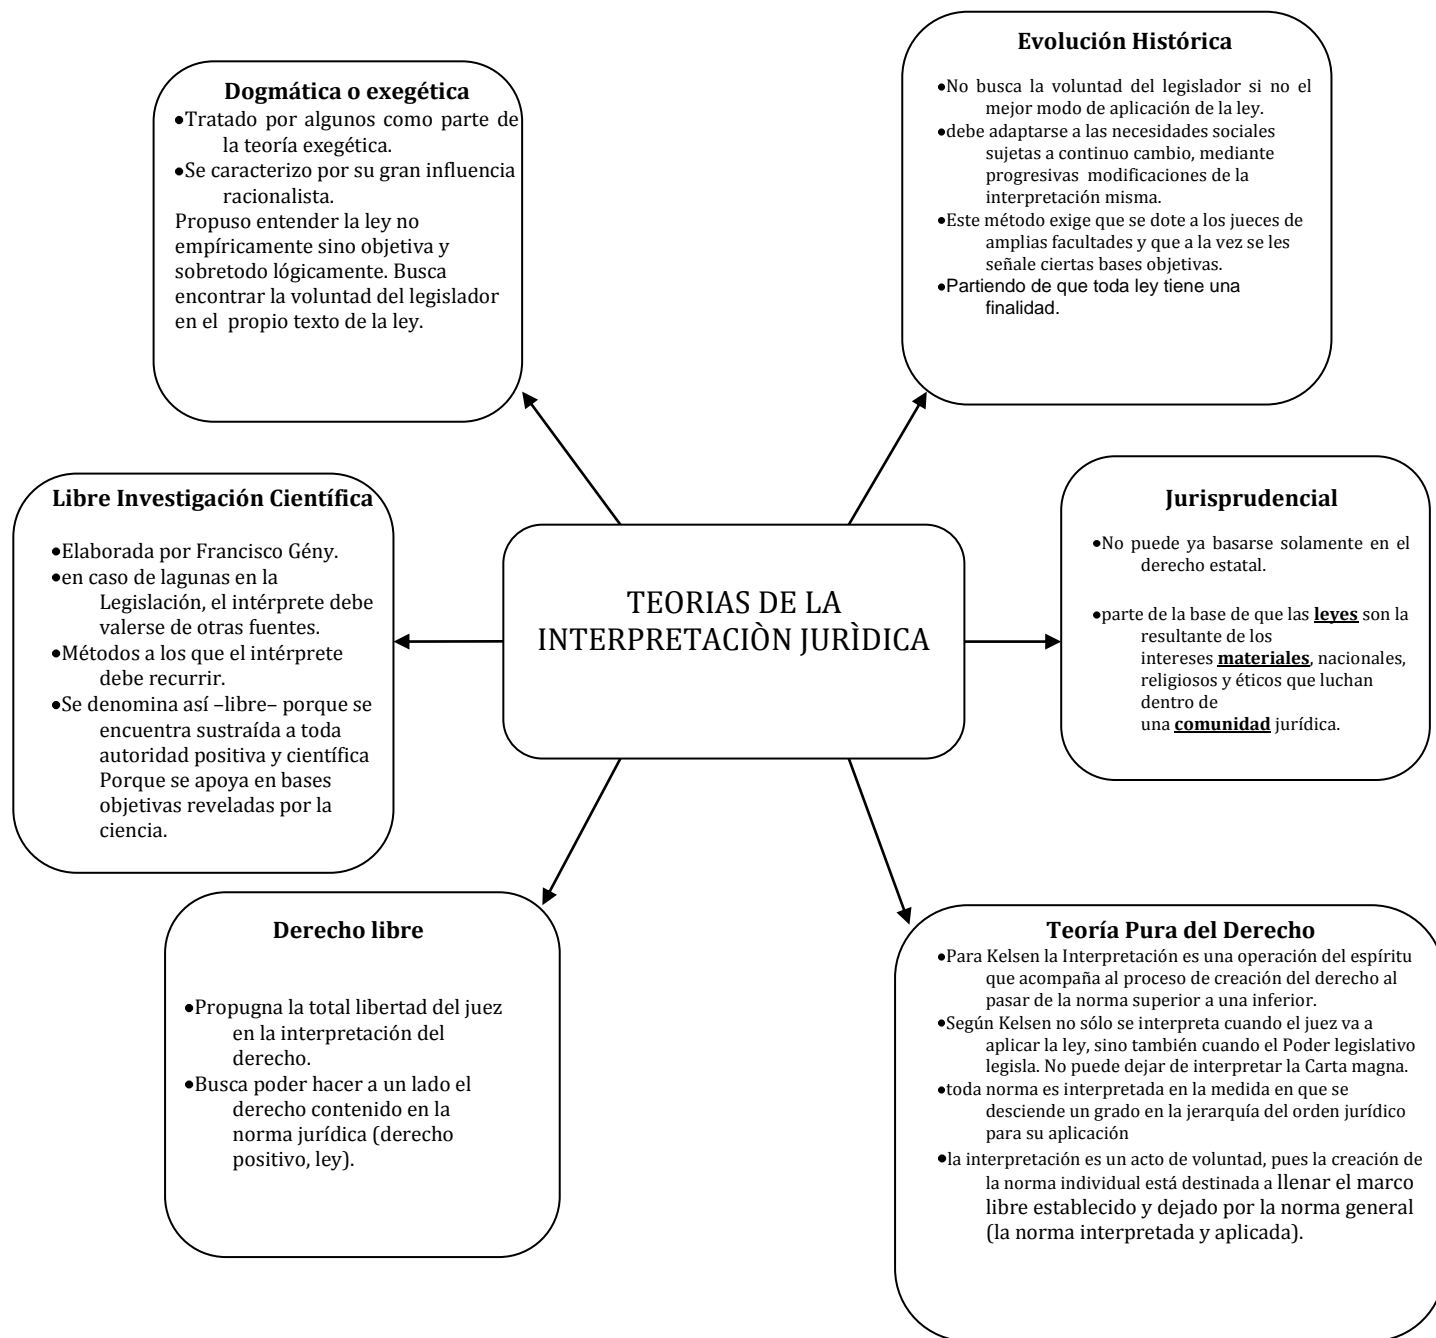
TEORIAS DE LA INTERPRETACIÒN JURÌDICA

Dogmática o exegética
- Tratado por algunos como parte de la teoría exegética.
- Se caracterizo por su gran influencia racionalista.

Propuso entender la ley no empíricamente sino objetiva y sobretodo lógicamente. Busca encontrar la voluntad del legislador en el propio texto de la ley.

Evolución Histórica
- No busca la voluntad del legislador si no el mejor modo de aplicación de la ley.
- debe adaptarse a las necesidades sociales sujetas a continuo cambio, mediante progresivas modificaciones de la interpretación misma.
- Este método exige que se dote a los jueces de amplias facultades y que a la vez se les señale ciertas bases objetivas.
- Partiendo de que toda ley tiene una finalidad.

Libre Investigación Científica
- Elaborada por Francisco Gény.
- en caso de lagunas en la Legislación, el intérprete debe valerse de otras fuentes.
- Métodos a los que el intérprete debe recurrir.
- Se denomina así –libre– porque se encuentra sustraída a toda autoridad positiva y científica Porque se apoya en bases objetivas reveladas por la ciencia.

Jurisprudencial
- No puede ya basarse solamente en el derecho estatal.
- parte de la base de que las **leyes** son la resultante de los intereses **materiales**, nacionales, religiosos y éticos que luchan dentro de una **comunidad** jurídica.

Derecho libre
- Propugna la total libertad del juez en la interpretación del derecho.
- Busca poder hacer a un lado el derecho contenido en la norma jurídica (derecho positivo, ley).

Teoría Pura del Derecho
- Para Kelsen la Interpretación es una operación del espíritu que acompaña al proceso de creación del derecho al pasar de la norma superior a una inferior.
- Según Kelsen no sólo se interpreta cuando el juez va a aplicar la ley, sino también cuando el Poder legislativo legisla. No puede dejar de interpretar la Carta magna.
- toda norma es interpretada en la medida en que se desciende un grado en la jerarquía del orden jurídico para su aplicación
- la interpretación es un acto de voluntad, pues la creación de la norma individual está destinada a llenar el marco libre establecido y dejado por la norma general (la norma interpretada y aplicada).